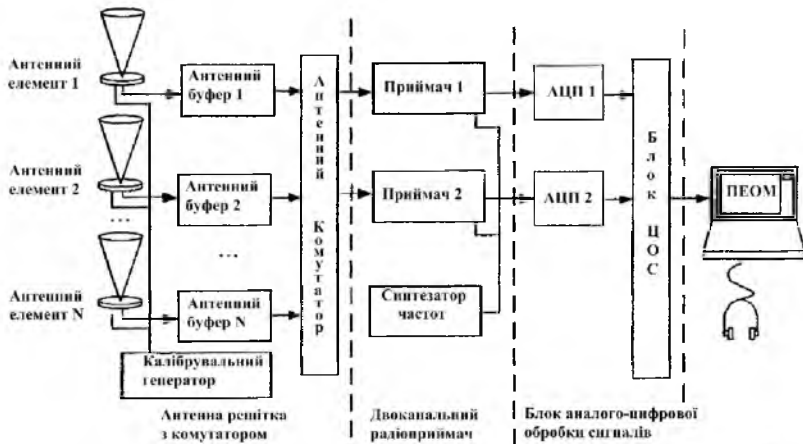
Антенний елемент 1

Антенний елемент 2

...

Антенний елемент N

Антенний буфер 1

Антенний буфер 2

...

Антенний буфер N

Антенний Комутатор

Калібрувальний генератор

Приймач 1

Приймач 2

Синтезатор частот

АЦП 1

АЦП 2

Блок ЦОС

ПЕОМ

Антенна решітка з комутатором

Двоканальний радіоприймач

Блок аналого-цифрової обробки сигналів